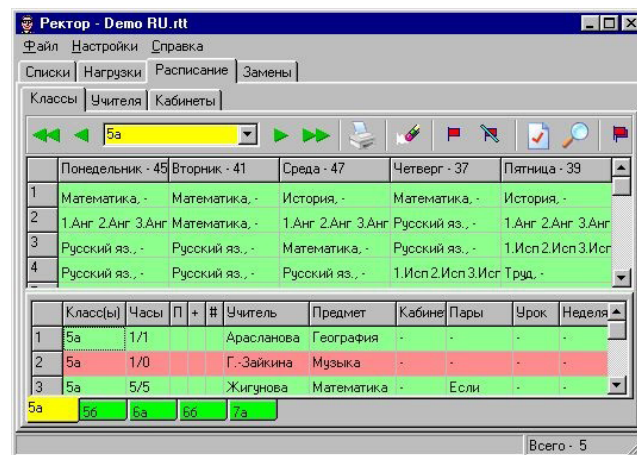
Ректор - Demo RU.rtt

Файл Настройки Справка

Списки | Нагрузки | Расписание | Замены

Классы | Учителя | Кабинеты

5а

|   | Понедельник - 45 | Вторник - 41 | Среда - 47 | Четверг - 37 | Пятница - 39 |
|---|---|---|---|---|---|
| 1 | Математика, - | Математика, - | История, - | Математика, - | История, - |
| 2 | 1.Анг 2.Анг 3.Анг | Математика, - | 1.Анг 2.Анг 3.Анг | Русский яз., - | 1.Анг 2.Анг 3.Анг |
| 3 | Русский яз., - | Русский яз., - | Математика, - | Русский яз., - | 1.Исп 2.Исп 3.Исп |
| 4 | Русский яз., - | Русский яз., - | Русский яз., - | 1.Исп 2.Исп 3.Исп | Труд, - |

|   | Класс(ы) | Часы | П | + | # | Учитель | Предмет | Кабинет | Пары | Урок | Неделя |
|---|---|---|---|---|---|---|---|---|---|---|---|
| 1 | 5а | 1/1 | | | | Арасланова | География | - | - | - | - |
| 2 | 5а | 1/0 | | | | Г.-Зайкина | Музыка | - | - | - | - |
| 3 | 5а | 5/5 | | | | Жигунова | Математика | - | Если | - | - |

5а | 5б | 6а | 6б | 7а

Всего - 5